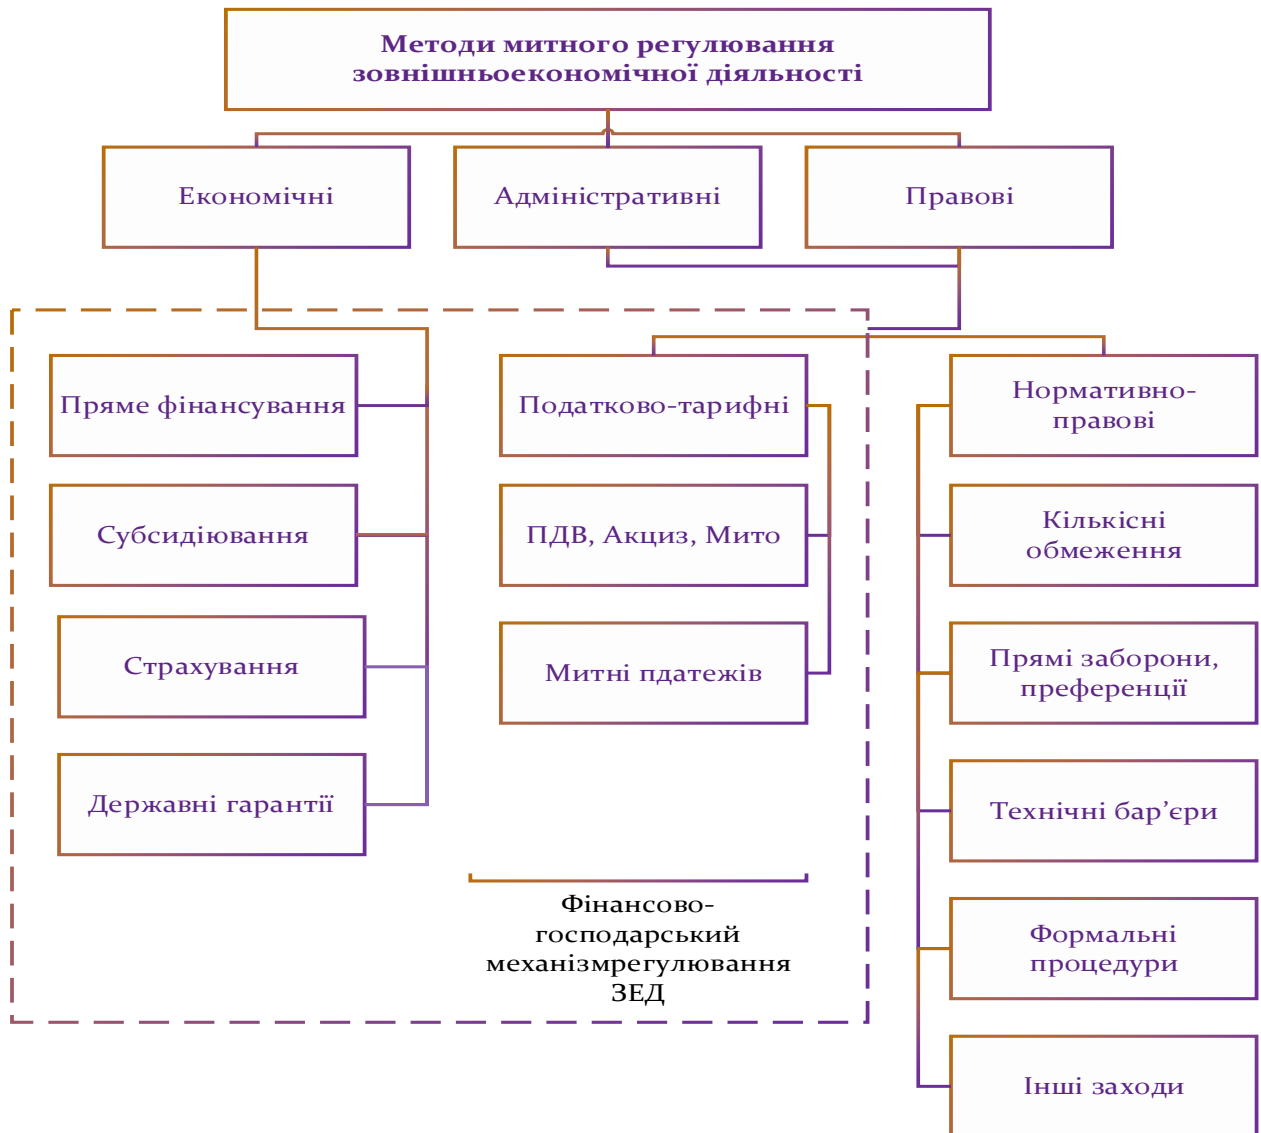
Методи митного регулювання зовнішньоекономічної діяльності

Економічні

Адміністративні

Правові

Пряме фінансування

Субсидіювання

Страхування

Державні гарантії

Податково-тарифні

ПДВ, Акциз, Мито

Митні платежів

Фінансово-господарський механізмрегулювання ЗЕД

Нормативно-правові

Кількісні обмеження

Прямі заборони, преференції

Технічні бар’єри

Формальні процедури

Інші заходи